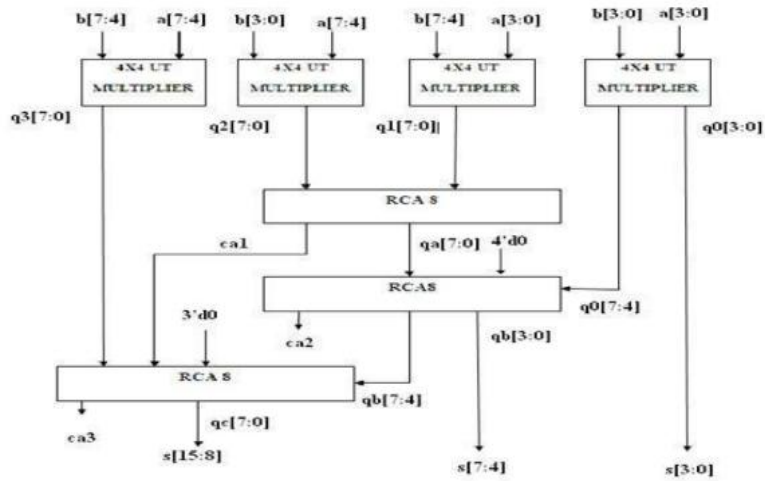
b[7:4]
a[7:4]
b[3:0]
a[7:4]
b[7:4]
a[3:0]
b[3:0]
a[3:0]

4X4 UT MULTIPLIER
4X4 UT MULTIPLIER
4X4 UT MULTIPLIER
4X4 UT MULTIPLIER

q3[7:0]
q2[7:0]
q1[7:0]
q0[3:0]

RCA 8

ca1
qa[7:0]
4'd0

RCA8
q0[7:4]

3'd0
ca2
qb[3:0]

RCA 8
qb[7:4]

ca3
qc[7:0]
s[15:8]
s[7:4]
s[3:0]